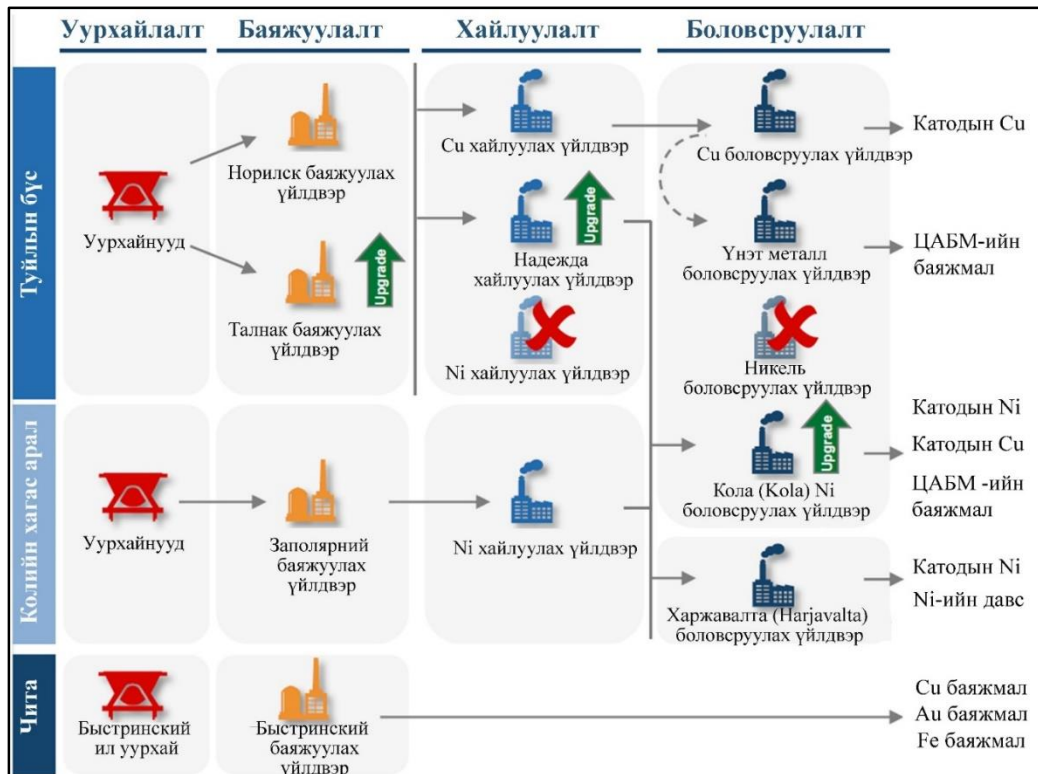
Уурхайлалт
Баяжуулалт
Хайлуулалт
Боловсруулалт

Туйлын бүс

Уурхайнууд

Норилск баяжуулах үйлдвэр

Талнак баяжуулах үйлдвэр

Upgrade

Cu хайлуулах үйлдвэр

Надежда хайлуулах үйлдвэр

Upgrade

Ni хайлуулах үйлдвэр

Cu боловсруулах үйлдвэр

Катодын Cu

Үнэт металл боловсруулах үйлдвэр

ЦАБМ-ийн баяжмал

Никель боловсруулах үйлдвэр

Колийн хагас арал

Уурхайнууд

Заполярний баяжуулах үйлдвэр

Ni хайлуулах үйлдвэр

Кола (Kola) Ni боловсруулах үйлдвэр

Upgrade

Катодын Ni
Катодын Cu
ЦАБМ -ийн баяжмал

Харжавалта (Harjavalta) боловсруулах үйлдвэр

Катодын Ni
Ni-ийн давс

Чита

Быстринский ил уурхай

Быстринский баяжуулах үйлдвэр

Cu баяжмал
Au баяжмал
Fe баяжмал